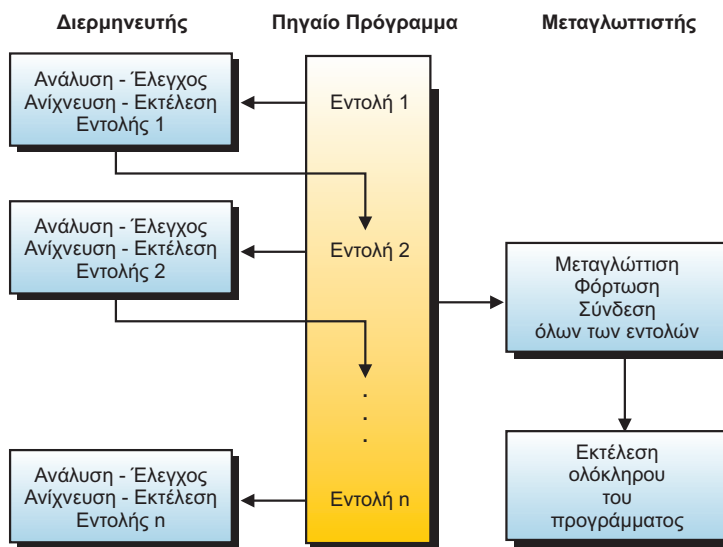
Διερμηνευτής

Πηγαίο Πρόγραμμα

Μεταγλωττιστής

Ανάλυση - Έλεγχος
Ανίχνευση - Εκτέλεση
Εντολής 1

Εντολή 1

Ανάλυση - Έλεγχος
Ανίχνευση - Εκτέλεση
Εντολής 2

Εντολή 2

Μεταγλώττιση
Φόρτωση
Σύνδεση
όλων των εντολών

.
.
.

Εκτέλεση
ολόκληρου
του
προγράμματος

Ανάλυση - Έλεγχος
Ανίχνευση - Εκτέλεση
Εντολής n

Εντολή n